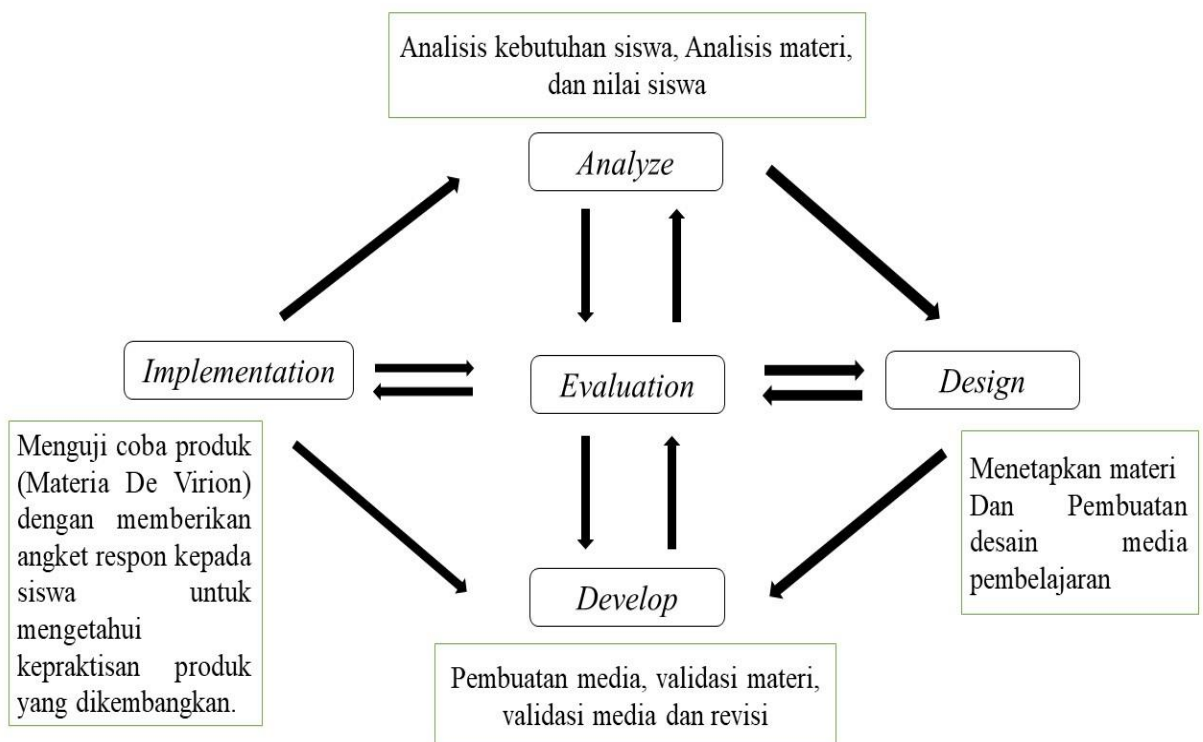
Analisis kebutuhan siswa, Analisis materi, dan nilai siswa

Analyze

Implementation

Evaluation

Design

Menguji coba produk (Materia De Virion) dengan memberikan angket respon kepada siswa untuk mengetahui kepraktisan produk yang dikembangkan.

Menetapkan materi Dan Pembuatan desain media pembelajaran

Develop

Pembuatan media, validasi materi, validasi media dan revisi